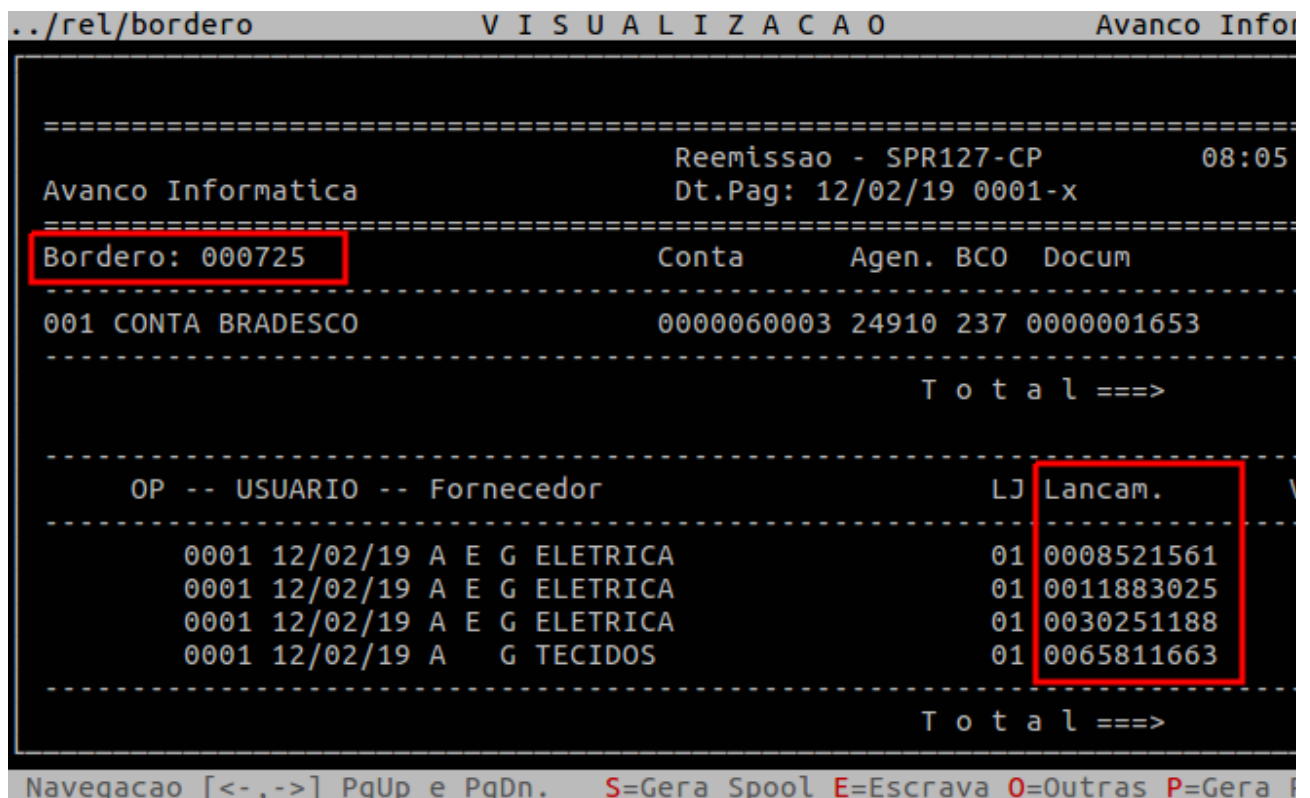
../rel/bordero V I S U A L I Z A C A O Avanco Infor

Reemissao - SPR127-CP 08:05
Avanco Informatica Dt.Pag: 12/02/19 0001-x

Bordero: 000725 Conta Agen. BCO Docum

001 CONTA BRADESCO 0000060003 24910 237 0000001653

T o t a l ===>

OP -- USUARIO -- Fornecedor LJ Lancam.

0001 12/02/19 A E G ELETRICA 01 0008521561
0001 12/02/19 A E G ELETRICA 01 0011883025
0001 12/02/19 A E G ELETRICA 01 0030251188
0001 12/02/19 A G TECIDOS 01 0065811663

T o t a l ===>

Navegacao [<-.->] PgUp e PgDn. S=Gera Spool E=Escrava O=Outras P=Gera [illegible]